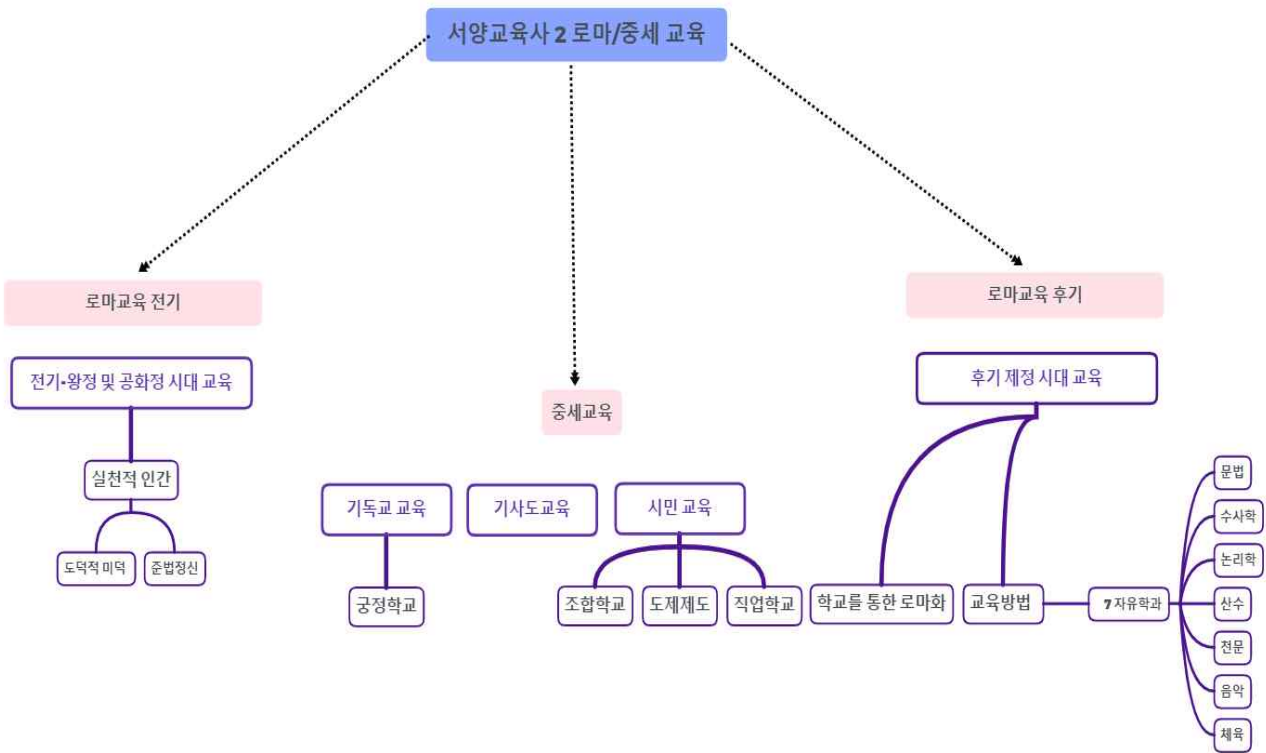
서양교육사 2 로마/중세 교육

로마교육 전기

전기•왕정 및 공화정 시대 교육

실천적 인간

도덕적 미덕

준법정신

중세교육

기독교 교육

궁정학교

기사도교육

시민 교육

조합학교

도제제도

직업학교

로마교육 후기

후기 제정 시대 교육

학교를 통한 로마화

교육방법

7 자유학과

문법

수사학

논리학

산수

천문

음악

체육